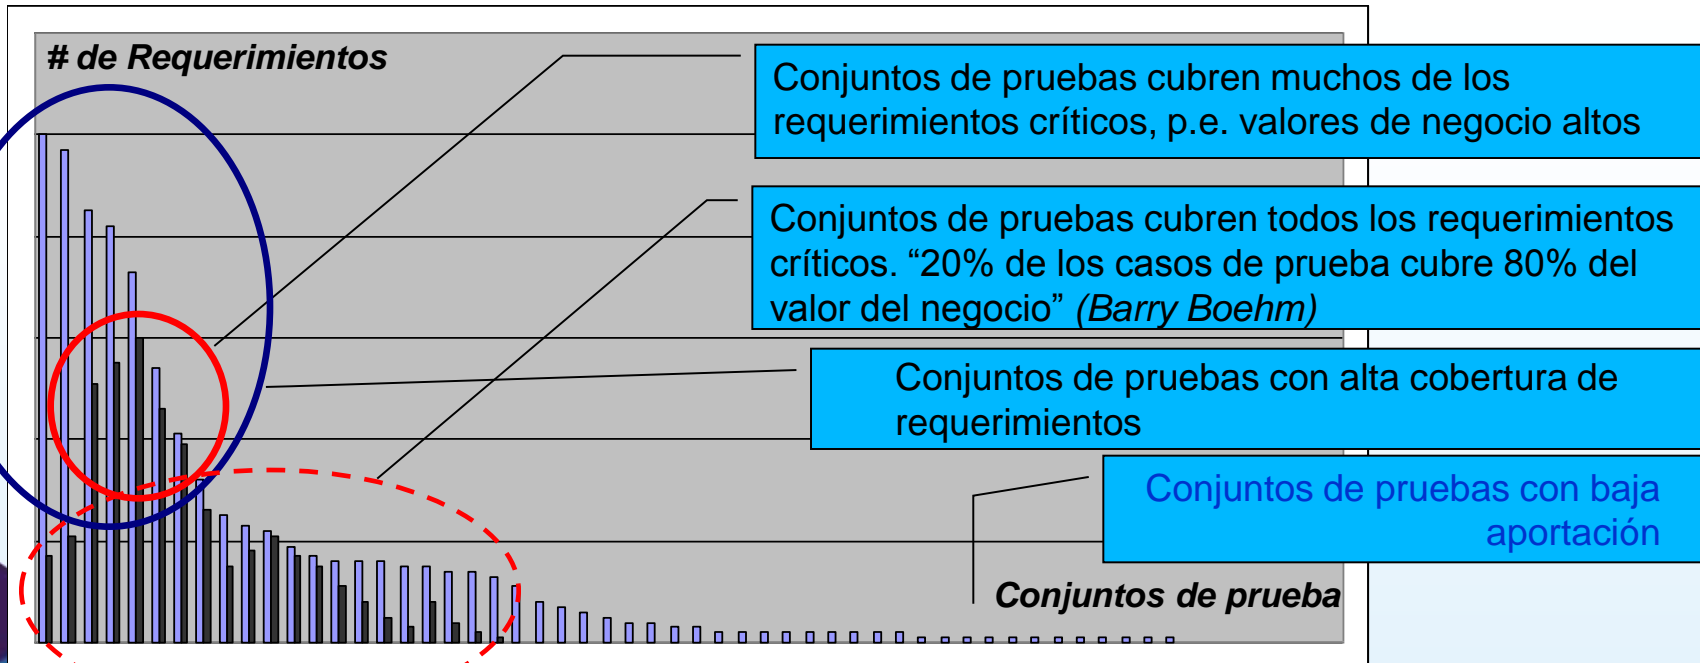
# de Requerimientos

Conjuntos de pruebas cubren muchos de los requerimientos críticos, p.e. valores de negocio altos

Conjuntos de pruebas cubren todos los requerimientos críticos. “20% de los casos de prueba cubre 80% del valor del negocio” (Barry Boehm)

Conjuntos de pruebas con alta cobertura de requerimientos

Conjuntos de pruebas con baja aportación

Conjuntos de prueba